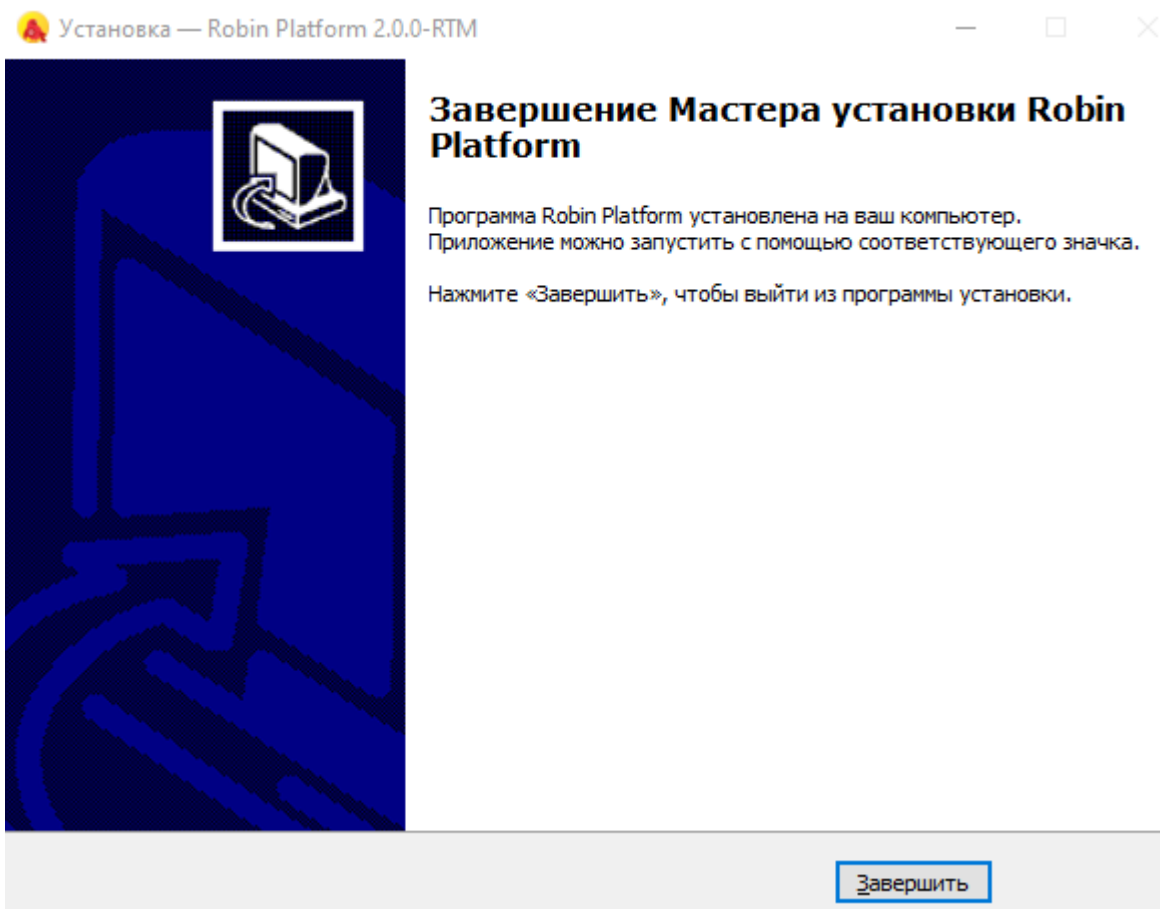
Установка — Robin Platform 2.0.0-RTM

Завершение Мастера установки Robin Platform

Программа Robin Platform установлена на ваш компьютер.
Приложение можно запустить с помощью соответствующего значка.

Нажмите «Завершить», чтобы выйти из программы установки.

Завершить